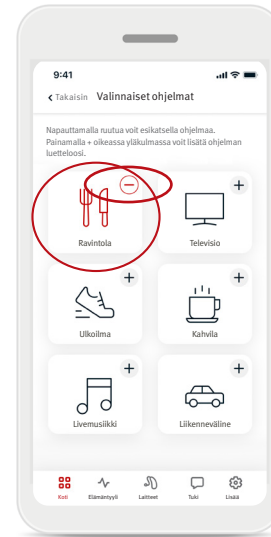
9:41

‹ Takaisin Valinnaiset ohjelmat

Napauttamalla ruutua voit esikatsella ohjelmaa. Painamalla + oikeassa yläkulmassa voit lisätä ohjelman luetteloosi.

Ravintola

+
Televisio

+
Ulkoilma

+
Kahvila

+
Livemusiikki

+
Liikenneväline

Koti Elämäntyyli Laitteet Tuki Lisää